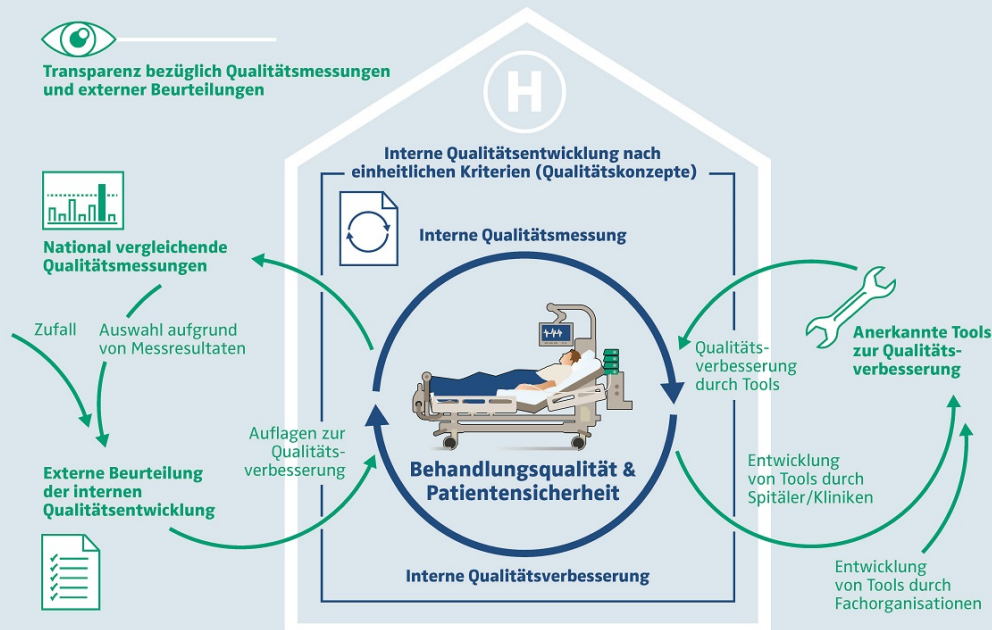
Transparenz bezüglich Qualitätsmessungen und externer Beurteilungen

H

Interne Qualitätsentwicklung nach einheitlichen Kriterien (Qualitätskonzepte)

National vergleichende Qualitätsmessungen

Interne Qualitätsmessung

Zufall

Auswahl aufgrund von Messresultaten

Qualitätsverbesserung durch Tools

Anerkannte Tools zur Qualitätsverbesserung

Auflagen zur Qualitätsverbesserung

Externe Beurteilung der internen Qualitätsentwicklung

Behandlungsqualität & Patientensicherheit

Entwicklung von Tools durch Spitäler/Kliniken

Entwicklung von Tools durch Fachorganisationen

Interne Qualitätsverbesserung